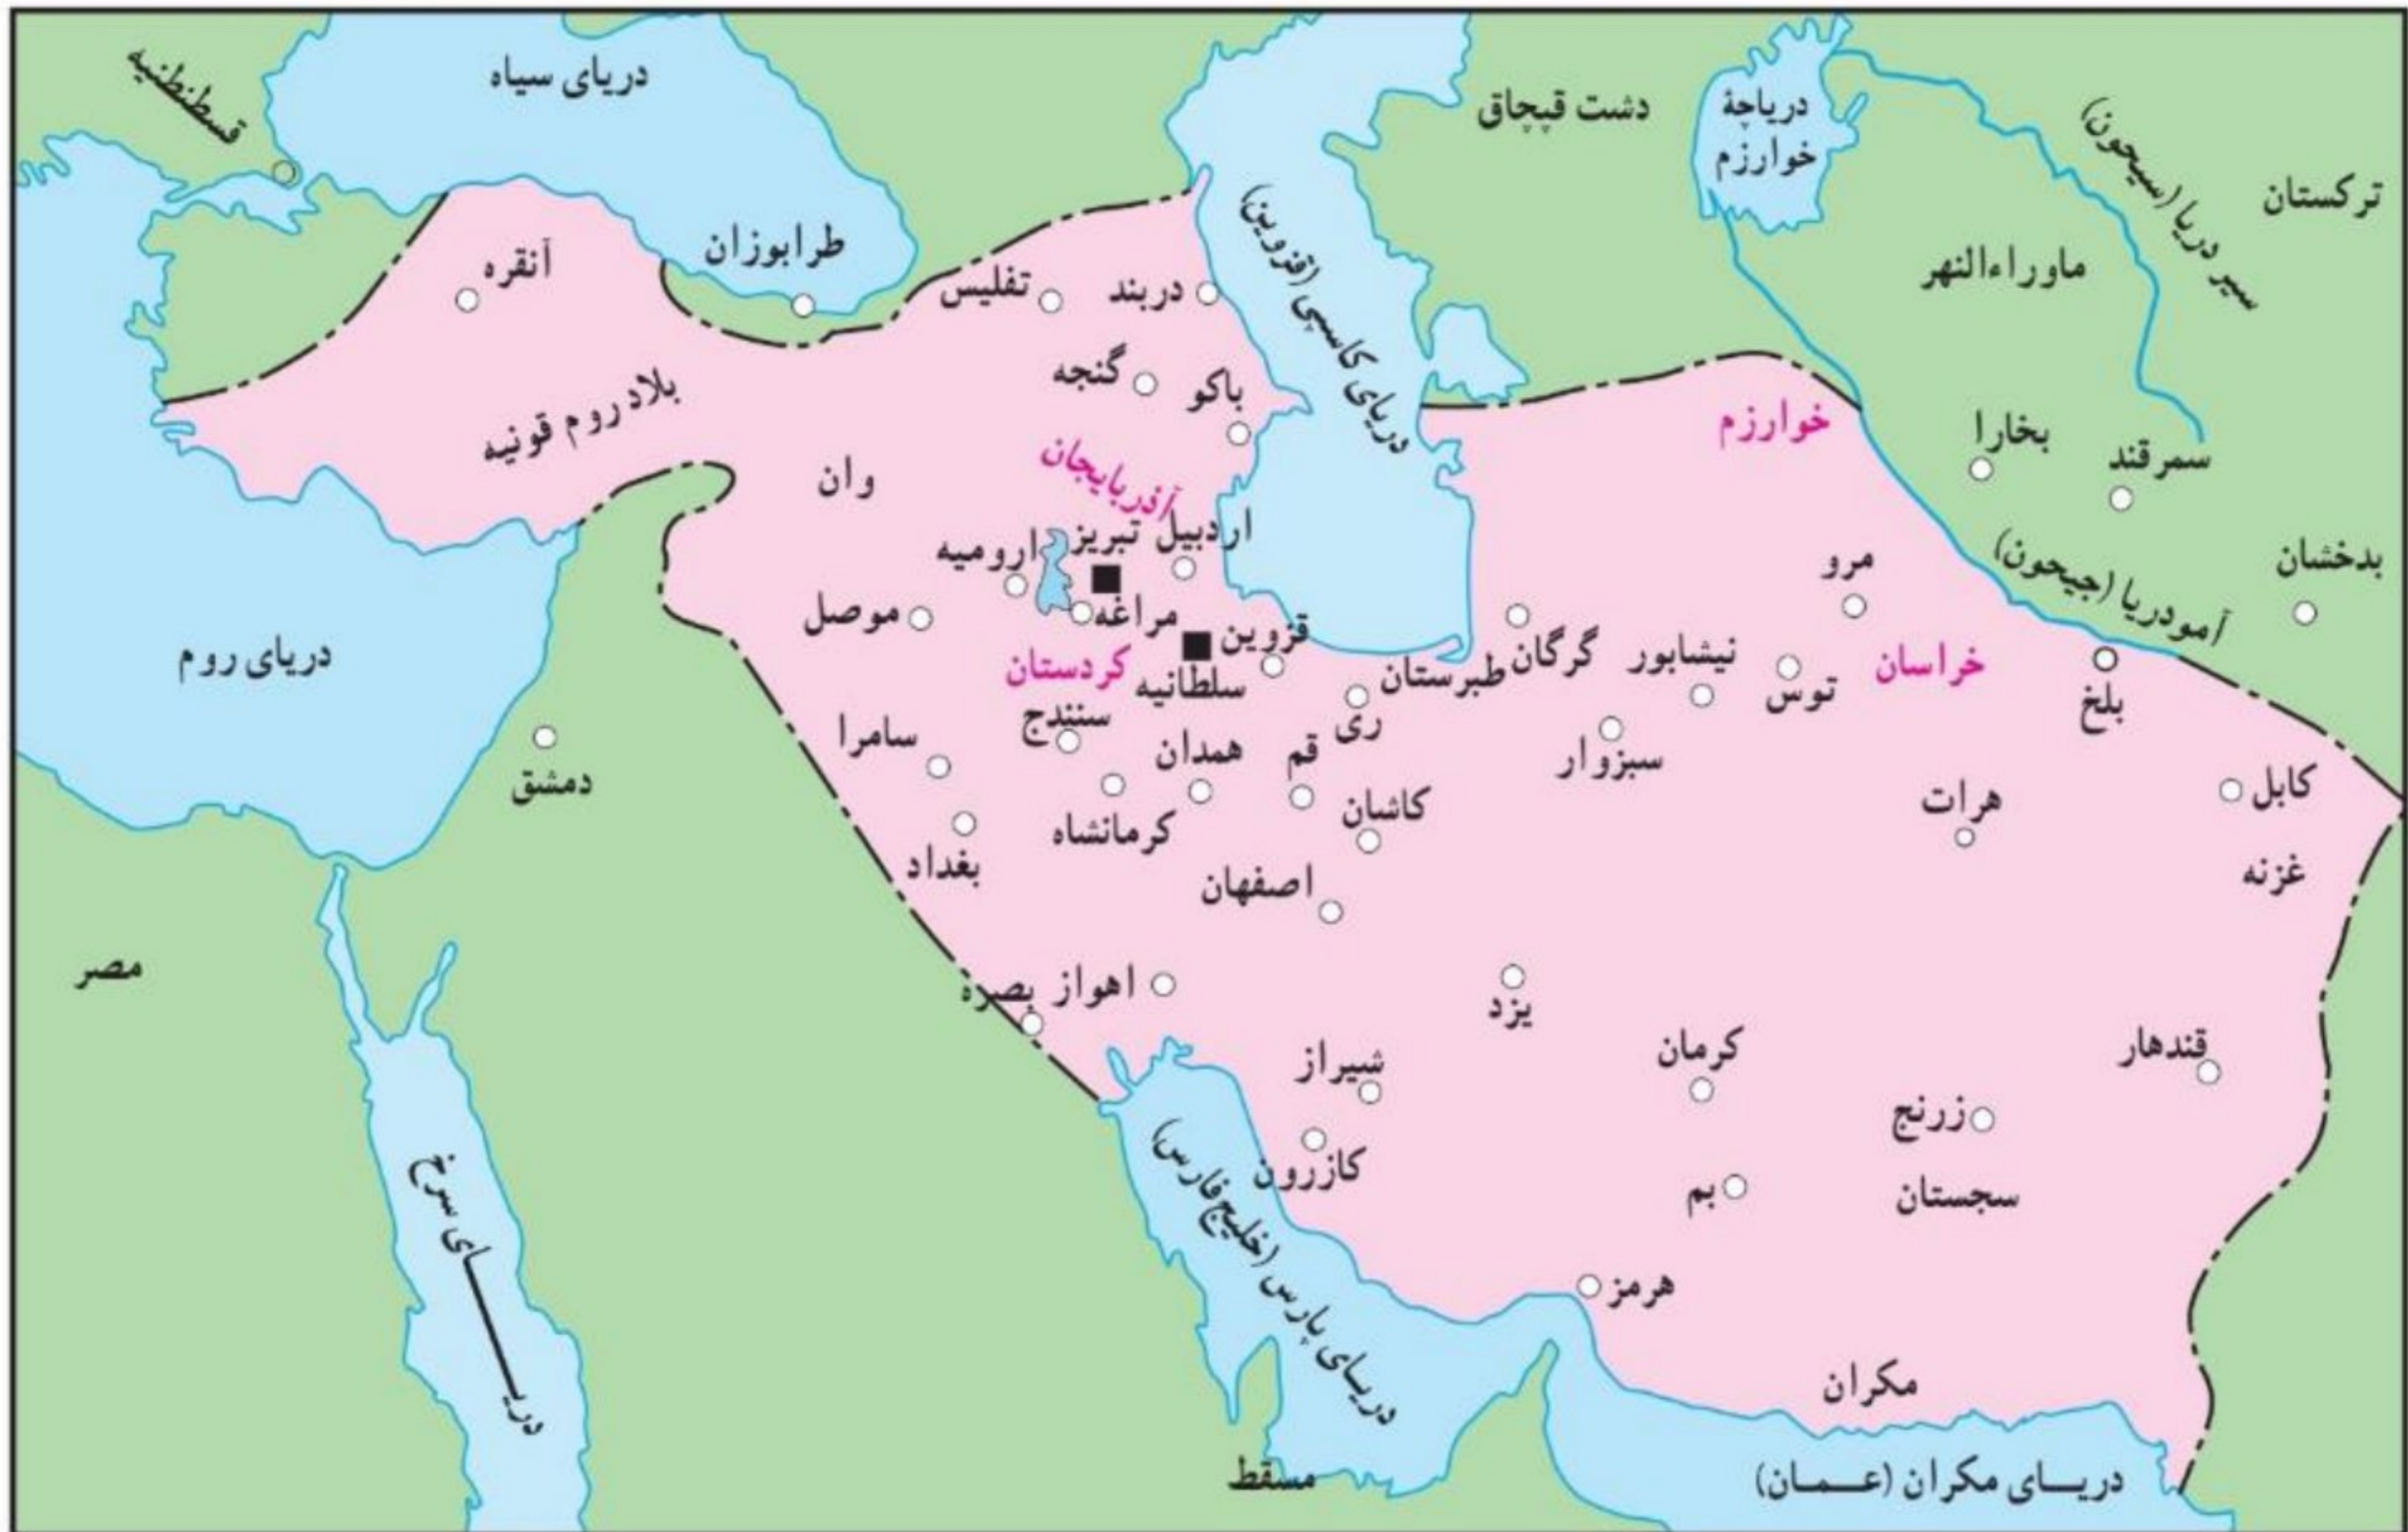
قسطنطنیه
دریای سیاه
دشت قبچاق
دریاچهٔ خوارزم
سیر دریا (سیحون)
ترکستان
طرابوزان
آنقره
تفلیس
دربند
دریای کاسپی (قزوین)
ماوراءالنهر
گنجه
باکو
بلاد روم قونیه
خوارزم
بخارا
سمرقند
آذربایجان
وان
اردبیل
تبریز
ارومیه
مرو
بدخشان
آمودریا (جیحون)
موصل
مراغه
قزوین
گرگان
نیشابور
دریای روم
کردستان
سلطانیه
طبرستان
توس
خراسان
بلخ
سنندج
ری
سامرا
همدان
قم
سبزوار
دمشق
کاشان
هرات
کابل
کرمانشاه
بغداد
غزنه
اصفهان
مصر
اهواز
بصره
یزد
قندهار
شیراز
کرمان
زرنج
کازرون
بم
سجستان
دریای پارس (خلیج فارس)
دریای سرخ
هرمز
مکران
مسقط
دریای مکران (عمان)